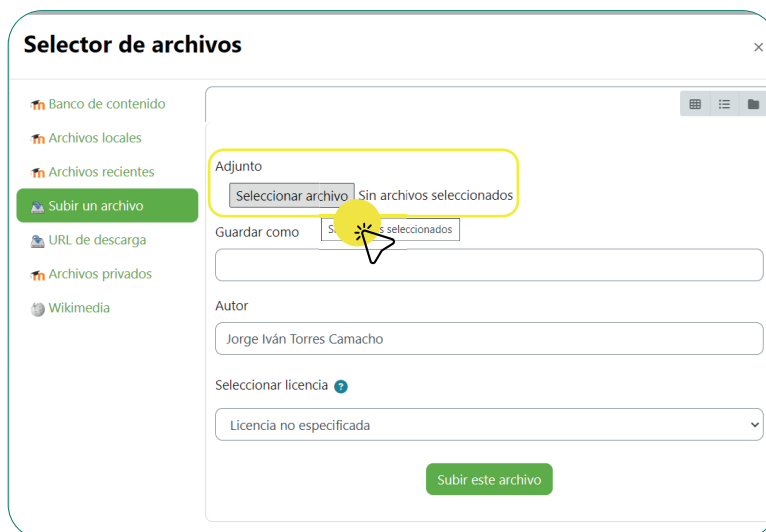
Selector de archivos

×

Banco de contenido
Archivos locales
Archivos recientes
Subir un archivo
URL de descarga
Archivos privados
Wikimedia

Adjunto
Seleccionar archivo Sin archivos seleccionados
S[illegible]s seleccionados
Guardar como

Autor
Jorge Iván Torres Camacho

Seleccionar licencia

Licencia no especificada

Subir este archivo